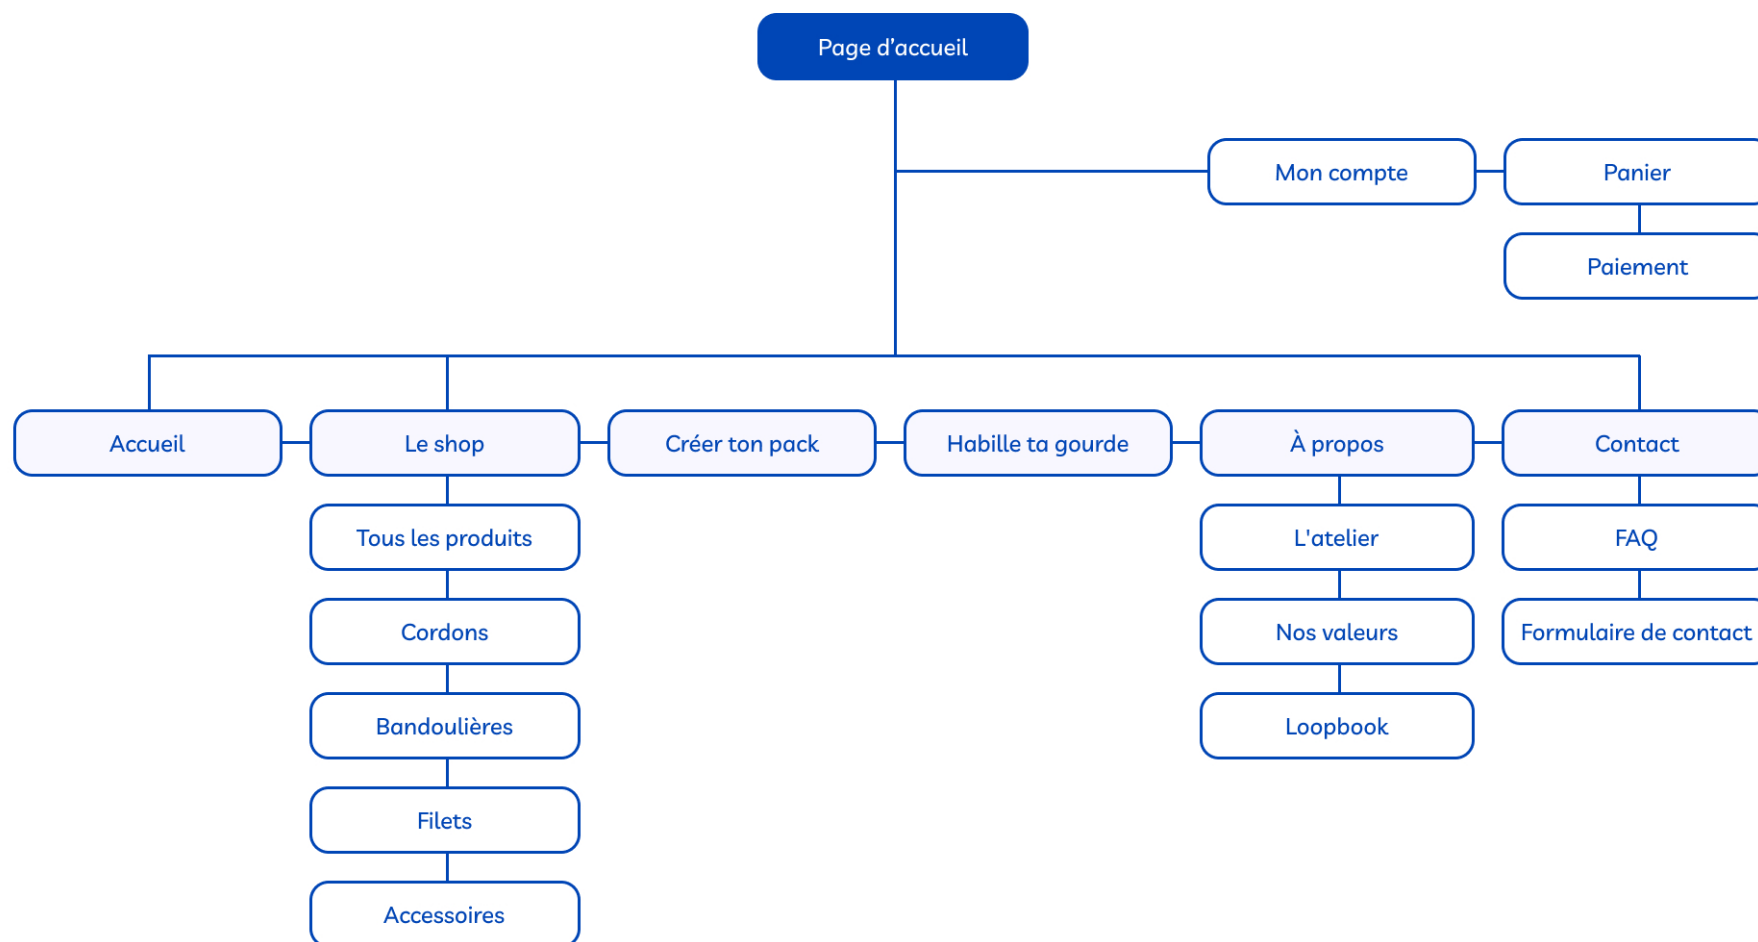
Page d'accueil

Mon compte

Panier

Paiement

Accueil

Le shop

Tous les produits

Cordons

Bandoulières

Filets

Accessoires

Créer ton pack

Habille ta gourde

À propos

L'atelier

Nos valeurs

Loopbook

Contact

FAQ

Formulaire de contact